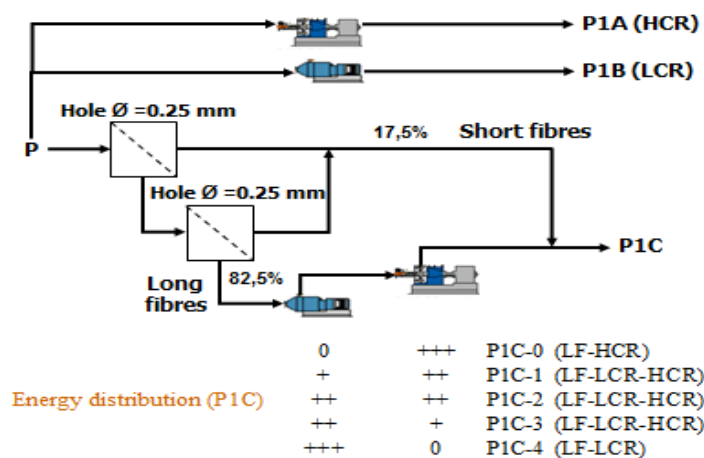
P1A (HCR)

P1B (LCR)

Hole Ø =0.25 mm

P

17,5%

Short fibres

Hole Ø =0.25 mm

P1C

Long fibres

82,5%

| | | | |
|---|---|---|---|
| | 0 | +++ | P1C-0 (LF-HCR) |
| | + | ++ | P1C-1 (LF-LCR-HCR) |
| Energy distribution (P1C) | ++ | ++ | P1C-2 (LF-LCR-HCR) |
| | ++ | + | P1C-3 (LF-LCR-HCR) |
| | +++ | 0 | P1C-4 (LF-LCR) |